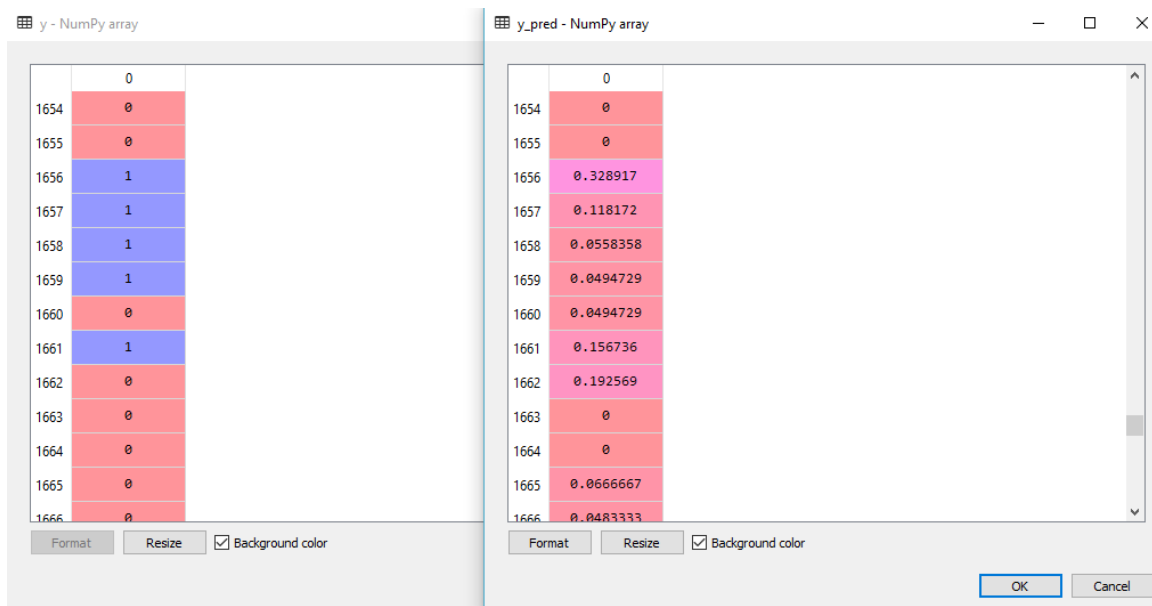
y - NumPy array

|  | 0 |
|---|---|
| 1654 | 0 |
| 1655 | 0 |
| 1656 | 1 |
| 1657 | 1 |
| 1658 | 1 |
| 1659 | 1 |
| 1660 | 0 |
| 1661 | 1 |
| 1662 | 0 |
| 1663 | 0 |
| 1664 | 0 |
| 1665 | 0 |
| 1666 | 0 |

Format Resize Background color

y_pred - NumPy array

|  | 0 |
|---|---|
| 1654 | 0 |
| 1655 | 0 |
| 1656 | 0.328917 |
| 1657 | 0.118172 |
| 1658 | 0.0558358 |
| 1659 | 0.0494729 |
| 1660 | 0.0494729 |
| 1661 | 0.156736 |
| 1662 | 0.192569 |
| 1663 | 0 |
| 1664 | 0 |
| 1665 | 0.0666667 |
| 1666 | 0.0483333 |

Format Resize Background color

OK Cancel